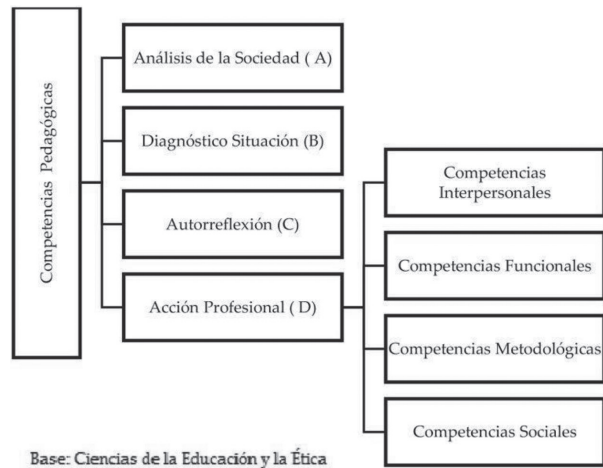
Competencias Pedagógicas

Análisis de la Sociedad ( A)

Diagnóstico Situación (B)

Autorreflexión (C)

Acción Profesional ( D)

Competencias Interpersonales

Competencias Funcionales

Competencias Metodológicas

Competencias Sociales

Base: Ciencias de la Educación y la Ética